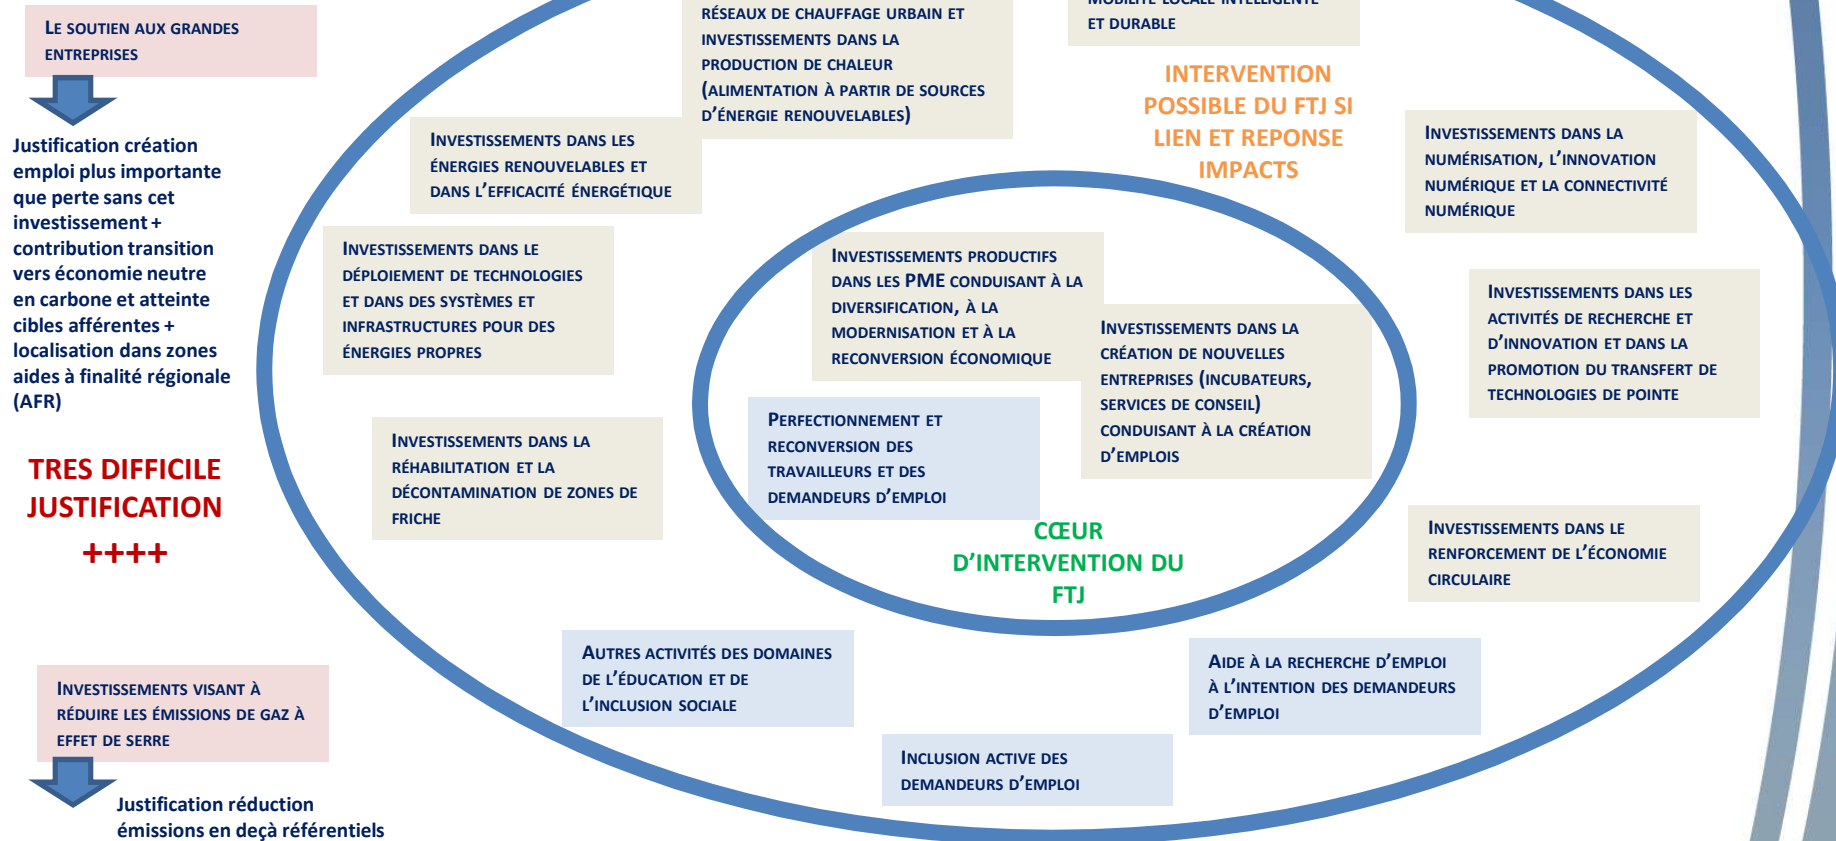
LE SOUTIEN AUX GRANDES ENTREPRISES

Justification création emploi plus importante que perte sans cet investissement + contribution transition vers économie neutre en carbone et atteinte cibles afférentes + localisation dans zones aides à finalité régionale (AFR)

TRES DIFFICILE JUSTIFICATION ++++

INVESTISSEMENTS VISANT À RÉDUIRE LES ÉMISSIONS DE GAZ À EFFET DE SERRE

Justification réduction émissions en deçà référentiels

RÉSEAUX DE CHAUFFAGE URBAIN ET INVESTISSEMENTS DANS LA PRODUCTION DE CHALEUR (ALIMENTATION À PARTIR DE SOURCES D'ÉNERGIE RENOUVELABLES)

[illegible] ET DURABLE

INTERVENTION POSSIBLE DU FTJ SI LIEN ET REPONSE IMPACTS

INVESTISSEMENTS DANS LES ÉNERGIES RENOUVELABLES ET DANS L'EFFICACITÉ ÉNERGÉTIQUE

INVESTISSEMENTS DANS LA NUMÉRISATION, L'INNOVATION NUMÉRIQUE ET LA CONNECTIVITÉ NUMÉRIQUE

INVESTISSEMENTS DANS LE DÉPLOIEMENT DE TECHNOLOGIES ET DANS DES SYSTÈMES ET INFRASTRUCTURES POUR DES ÉNERGIES PROPRES

INVESTISSEMENTS PRODUCTIFS DANS LES PME CONDUISANT À LA DIVERSIFICATION, À LA MODERNISATION ET À LA RECONVERSION ÉCONOMIQUE

INVESTISSEMENTS DANS LES ACTIVITÉS DE RECHERCHE ET D'INNOVATION ET DANS LA PROMOTION DU TRANSFERT DE TECHNOLOGIES DE POINTE

INVESTISSEMENTS DANS LA CRÉATION DE NOUVELLES ENTREPRISES (INCUBATEURS, SERVICES DE CONSEIL) CONDUISANT À LA CRÉATION D'EMPLOIS

INVESTISSEMENTS DANS LA RÉHABILITATION ET LA DÉCONTAMINATION DE ZONES DE FRICHE

PERFECTIONNEMENT ET RECONVERSION DES TRAVAILLEURS ET DES DEMANDEURS D'EMPLOI

CŒUR D'INTERVENTION DU FTJ

INVESTISSEMENTS DANS LE RENFORCEMENT DE L'ÉCONOMIE CIRCULAIRE

AUTRES ACTIVITÉS DES DOMAINES DE L'ÉDUCATION ET DE L'INCLUSION SOCIALE

AIDE À LA RECHERCHE D'EMPLOI À L'INTENTION DES DEMANDEURS D'EMPLOI

INCLUSION ACTIVE DES DEMANDEURS D'EMPLOI